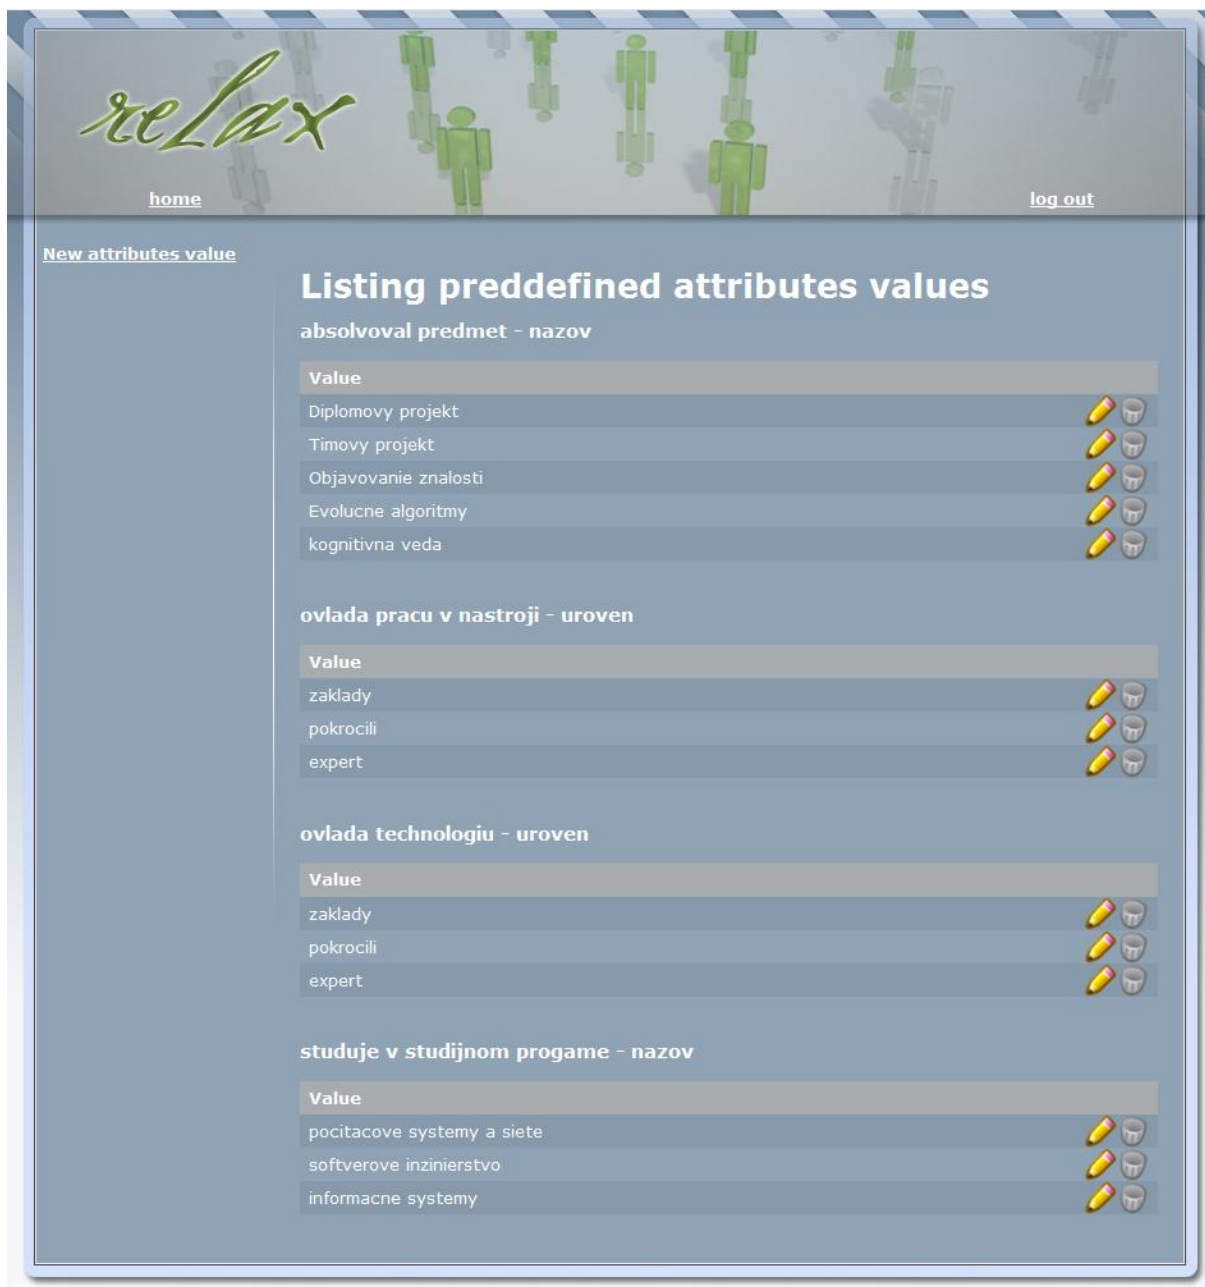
relax

home

log out

New attributes value

Listing preddefined attributes values

absolvoval predmet - nazov

| Value |
|---|
| Diplomovy projekt |
| Timovy projekt |
| Objavovanie znalosti |
| Evolucne algoritmy |
| kognitivna veda |

ovlada pracu v nastroji - uroven

| Value |
|---|
| zaklady |
| pokrocili |
| expert |

ovlada technologiu - uroven

| Value |
|---|
| zaklady |
| pokrocili |
| expert |

studuje v studijnom progame - nazov

| Value |
|---|
| pocitacove systemy a siete |
| softverove inzinierstvo |
| informacne systemy |